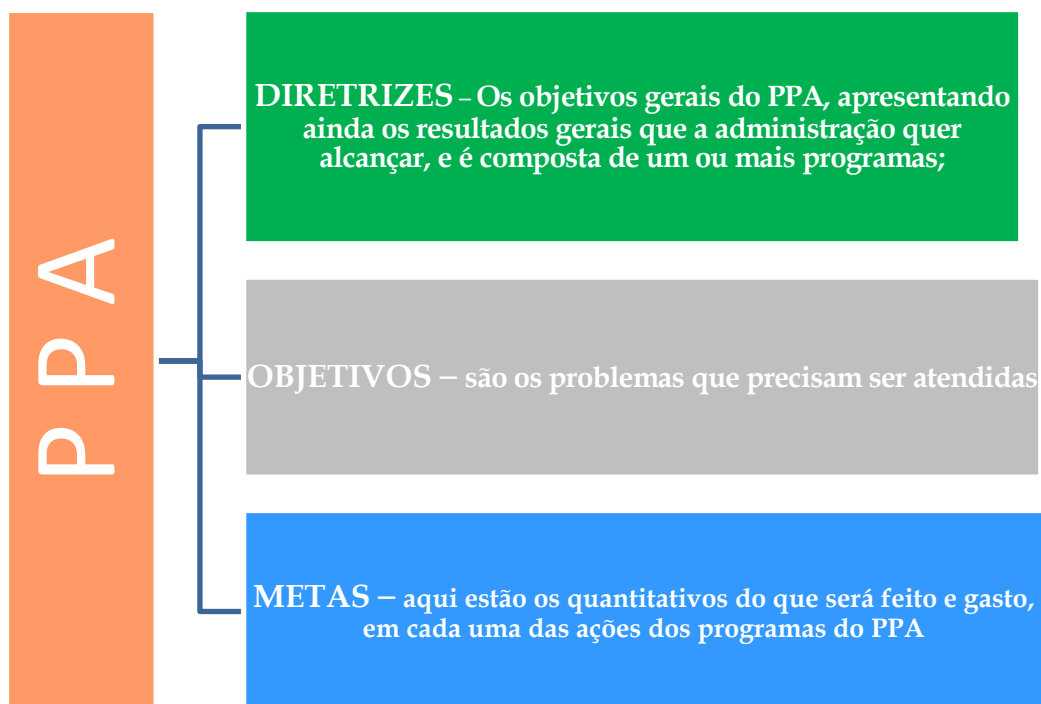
PPA

DIRETRIZES – Os objetivos gerais do PPA, apresentando ainda os resultados gerais que a administração quer alcançar, e é composta de um ou mais programas;

OBJETIVOS – são os problemas que precisam ser atendidas

METAS – aqui estão os quantitativos do que será feito e gasto, em cada uma das ações dos programas do PPA